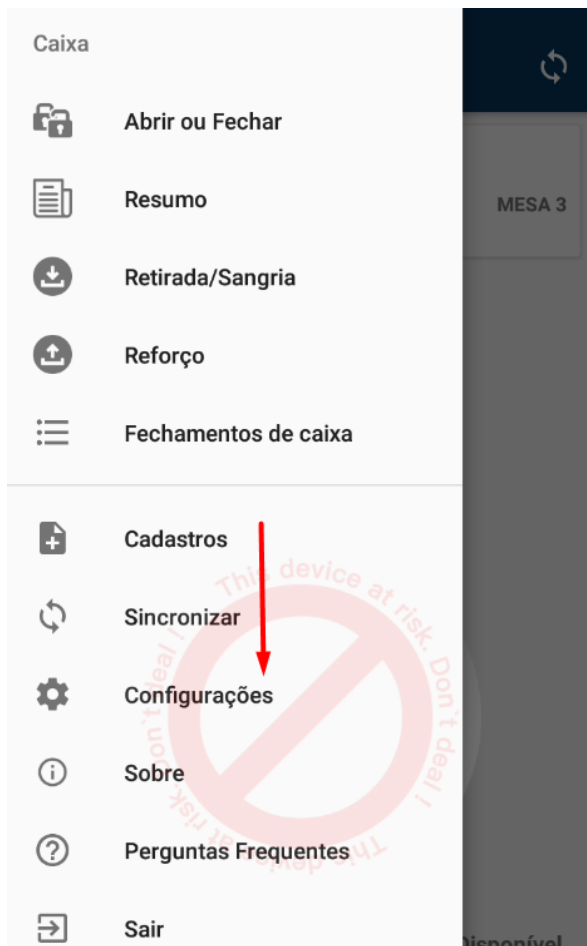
Caixa

Abrir ou Fechar

Resumo

Retirada/Sangria

Reforço

Fechamentos de caixa

Cadastros

Sincronizar

Configurações

Sobre

Perguntas Frequentes

Sair

MESA 3

Disponível

This device at risk. Don't deal ! This device at risk. Don't deal !